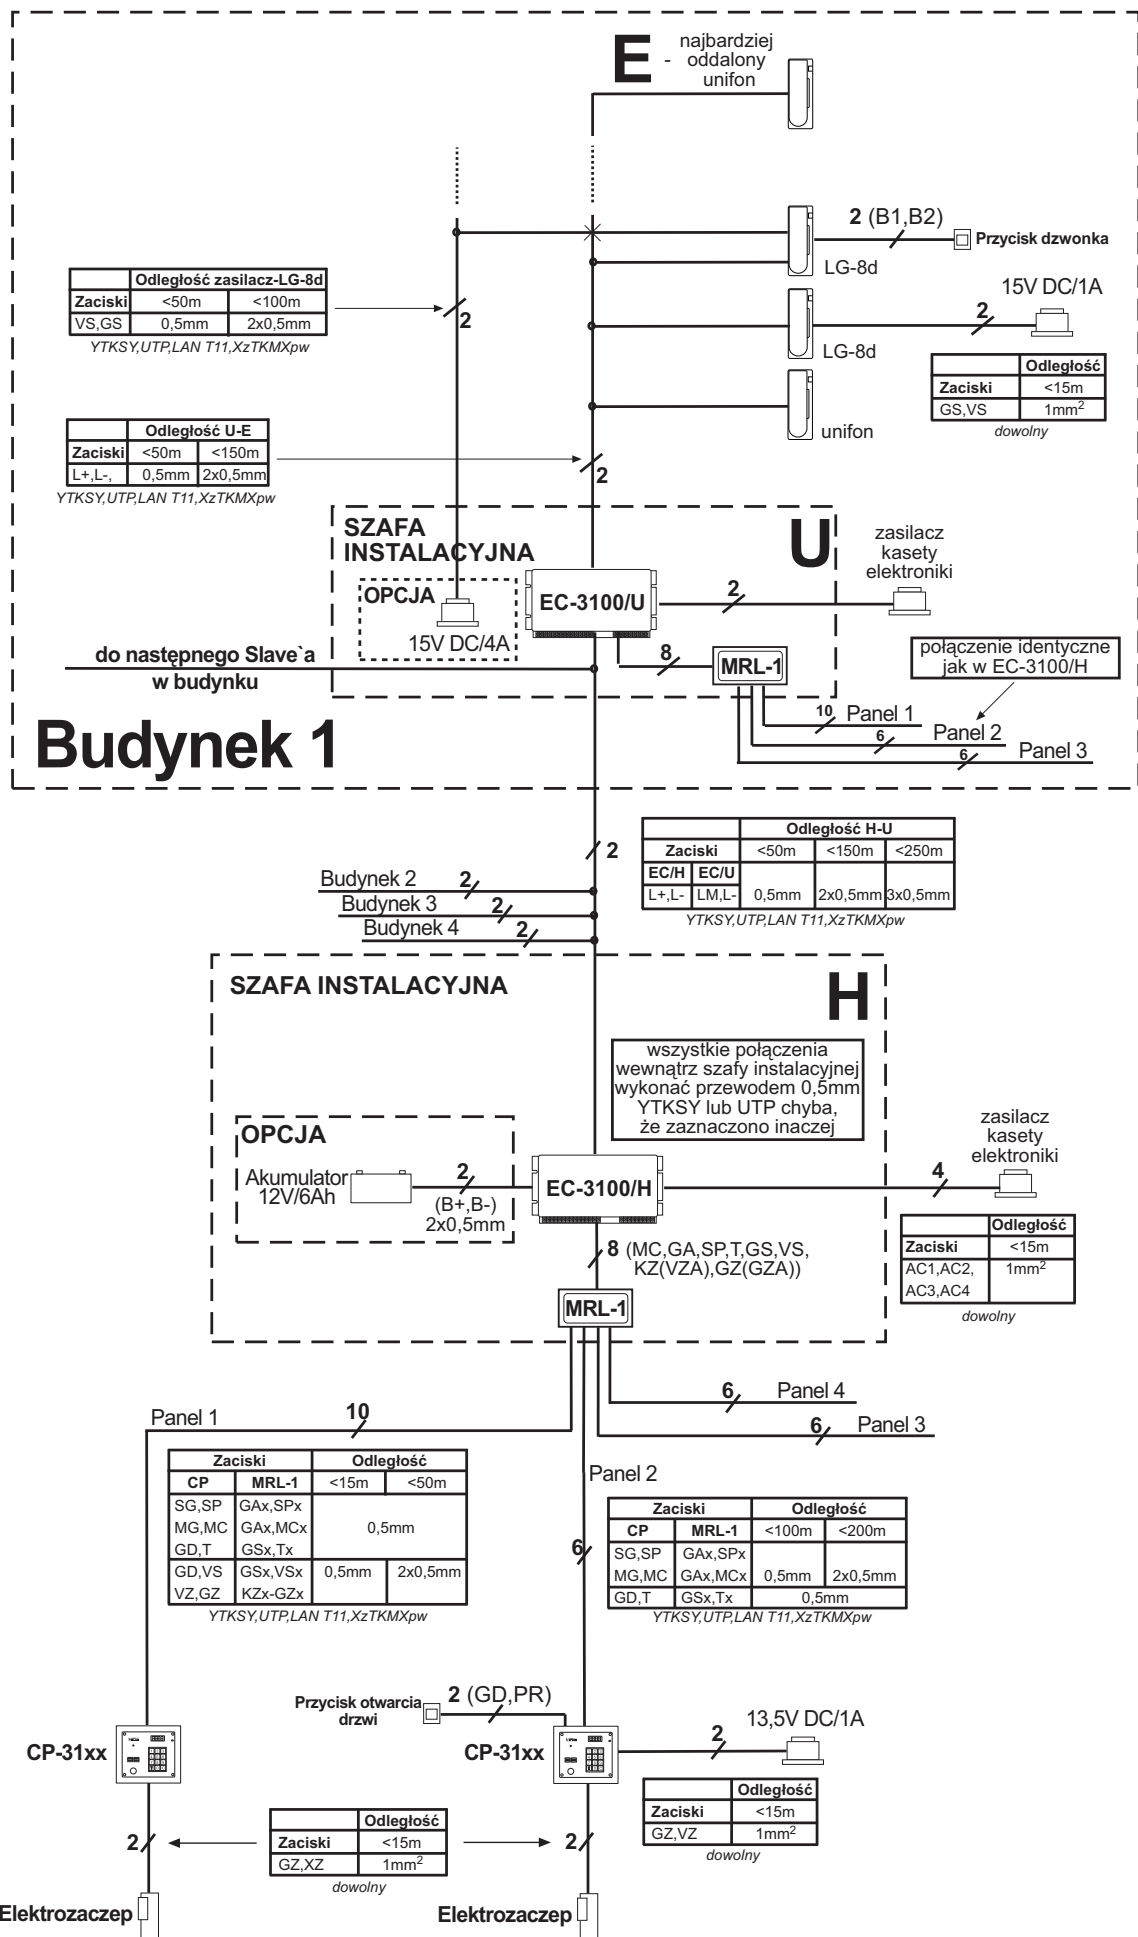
E - najbardziej oddalony unifon

2 (B1,B2)
Przycisk dzwonka
LG-8d

|  | Odległość zasilacz-LG-8d |  |
|---|---|---|
| Zaciski | <50m | <100m |
| VS,GS | 0,5mm | 2x0,5mm |

YTKSY,UTP,LAN T11,XzTKMXpw

2

15V DC/1A
2
LG-8d

|  | Odległość |
|---|---|
| Zaciski | <15m |
| GS,VS | 1mm$^2$ |

dowolny

unifon

|  | Odległość U-E |  |
|---|---|---|
| Zaciski | <50m | <150m |
| L+,L-, | 0,5mm | 2x0,5mm |

YTKSY,UTP,LAN T11,XzTKMXpw

2

SZAFA INSTALACYJNA
U
zasilacz kasety elektroniki
OPCJA
EC-3100/U
2
15V DC/4A
do następnego Slave`a w budynku
8
MRL-1
połączenie identyczne jak w EC-3100/H
10 Panel 1
6 Panel 2
6 Panel 3
Budynek 1

2

| Zaciski |  | Odległość H-U |  |  |
|---|---|---|---|---|
| EC/H | EC/U | <50m | <150m | <250m |
| L+,L- | LM,L- | 0,5mm | 2x0,5mm | 3x0,5mm |

YTKSY,UTP,LAN T11,XzTKMXpw

Budynek 2 2
Budynek 3 2
Budynek 4 2

SZAFA INSTALACYJNA
H
wszystkie połączenia wewnątrz szafy instalacyjnej wykonać przewodem 0,5mm YTKSY lub UTP chyba, że zaznaczono inaczej

OPCJA
Akumulator 12V/6Ah
2
(B+,B-) 2x0,5mm
EC-3100/H
4
zasilacz kasety elektroniki

|  | Odległość |
|---|---|
| Zaciski | <15m |
| AC1,AC2, AC3,AC4 | 1mm$^2$ |

dowolny

8 (MC,GA,SP,T,GS,VS, KZ(VZA),GZ(GZA))
MRL-1

6 Panel 4
6 Panel 3
Panel 1 10

| Zaciski |  | Odległość |  |
|---|---|---|---|
| CP | MRL-1 | <15m | <50m |
| SG,SP MG,MC GD,T | GAx,SPx GAx,MCx GSx,Tx | 0,5mm |  |
| GD,VS VZ,GZ | GSx,VSx KZx-GZx | 0,5mm | 2x0,5mm |

YTKSY,UTP,LAN T11,XzTKMXpw

Panel 2

| Zaciski |  | Odległość |  |
|---|---|---|---|
| CP | MRL-1 | <100m | <200m |
| SG,SP MG,MC | GAx,SPx GAx,MCx | 0,5mm | 2x0,5mm |
| GD,T | GSx,Tx | 0,5mm |  |

YTKSY,UTP,LAN T11,XzTKMXpw

6

Przycisk otwarcia drzwi
2 (GD,PR)
CP-31xx
CP-31xx
2
13,5V DC/1A

|  | Odległość |
|---|---|
| Zaciski | <15m |
| GZ,VZ | 1mm$^2$ |

dowolny

2
2

|  | Odległość |
|---|---|
| Zaciski | <15m |
| GZ,XZ | 1mm$^2$ |

dowolny

Elektrozaczep
Elektrozaczep